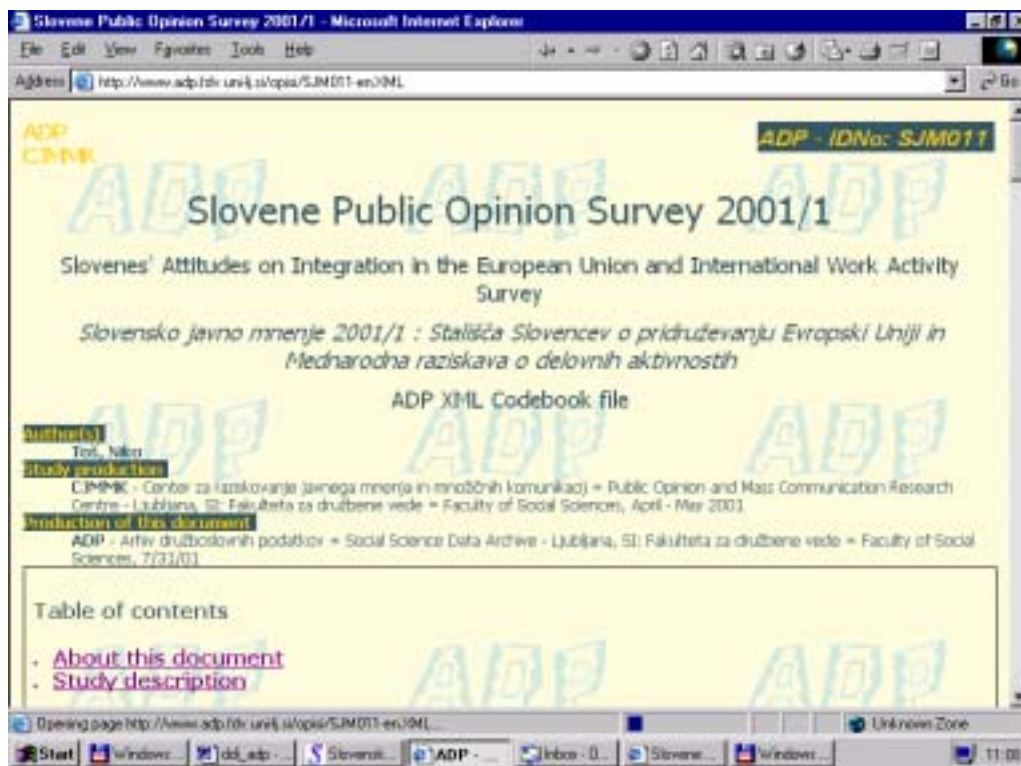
Slovene Public Opinion Survey 2001/1 - Microsoft Internet Explorer

File Edit View Favorites Tools Help

Address http://www.adp.fdv.uni-lj.si/opisi/SJM011-en.XML

ADP
CJMMK

ADP - IDNo: SJM011

Slovene Public Opinion Survey 2001/1

Slovenes' Attitudes on Integration in the European Union and International Work Activity Survey

Slovensko javno mnenje 2001/1 : Stališča Slovencev o pridruževanju Evropski Uniji in Mednarodna raziskava o delovnih aktivnostih

ADP XML Codebook file

Author(s)
Toš, Niko

Study production
CJMMK - Center za raziskovanje javnega mnenja in množičnih komunikacij = Public Opinion and Mass Communication Research Centre - Ljubljana, SI: Fakulteta za družbene vede = Faculty of Social Sciences, April - May 2001

Production of this document
ADP - Arhiv družboslovnih podatkov = Social Science Data Archive - Ljubljana, SI: Fakulteta za družbene vede = Faculty of Social Sciences, 7/31/01

Table of contents

About this document
Study description

Opening page http://www.adp.fdv.uni-lj.si/opisi/SJM011-en.XML...

Unknown Zone

Start | Windows... | ddi_adp - | Slovensk... | ADP - ... | Inbox - O... | Slovene ... | Windows ... | 11:0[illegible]